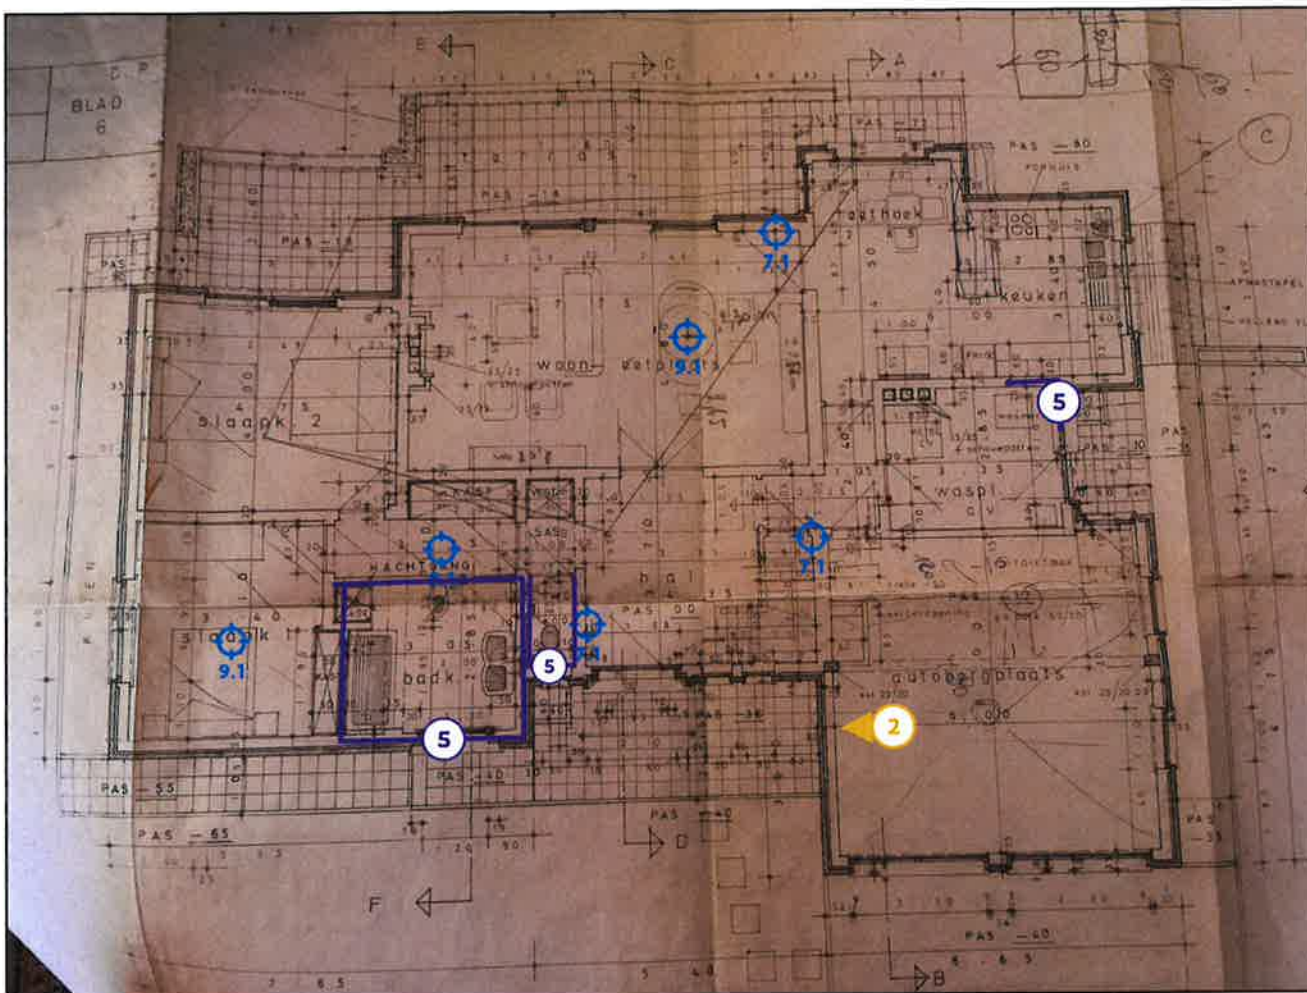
D P
BLAD
6

E
C
A

terras
PAS -15
PAS -15
PAS
PAS -80
eethoek
keuken
7.1
9.1
woon
zitplaats
slaapk 2
5
wasp
PAS
7.1
NACHTHAL
hal
PAS 00
slaapk 1
9.1
badk
5
5
autobergplaats
2
PAS -55
PAS -40
PAS -65
PAS
D
F
PAS -40
B